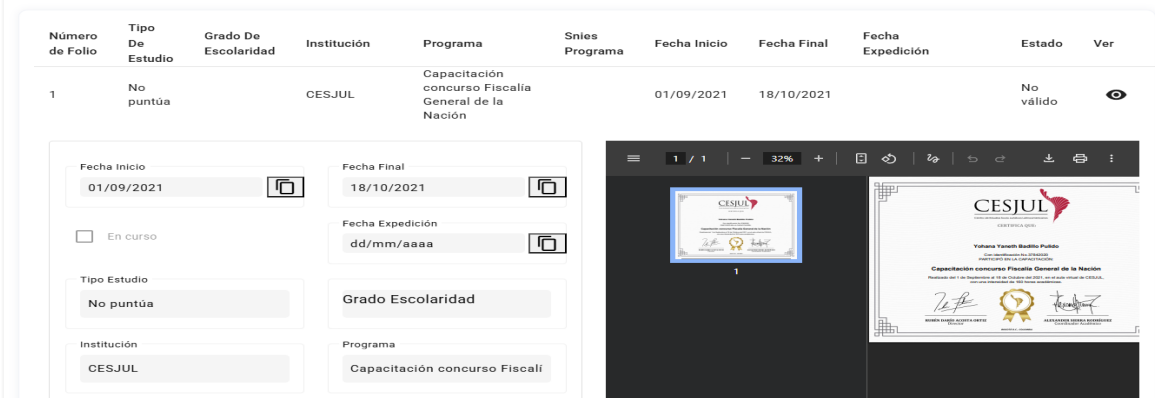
| Número de Folio | Tipo De Estudio | Grado De Escolaridad | Institución | Programa | Snies Programa | Fecha Inicio | Fecha Final | Fecha Expedición | Estado | Ver |
|---|---|---|---|---|---|---|---|---|---|---|
| 1 | No puntúa | | CESJUL | Capacitación concurso Fiscalía General de la Nación | | 01/09/2021 | 18/10/2021 | | No válido | |

Fecha Inicio
01/09/2021

Fecha Final
18/10/2021

En curso

Fecha Expedición
dd/mm/aaaa

Tipo Estudio
No puntúa

Grado Escolaridad

Institución
CESJUL

Programa
Capacitación concurso Fiscalí

1 / 1 — 32% +

1

CESJUL

CERTIFICA A QUE:

Yohana Yaneth Badillo Pulido

Con identificación No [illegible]
PARTICIPÓ EN LA CAPACITACIÓN

Capacitación concurso Fiscalía General de la Nación

Realizado del 1 de Septiembre al 18 de Octubre del 2021, en el aula virtual de CESJUL, con una intensidad de 160 horas académicas.

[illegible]
Director

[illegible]
Coordinador Académico